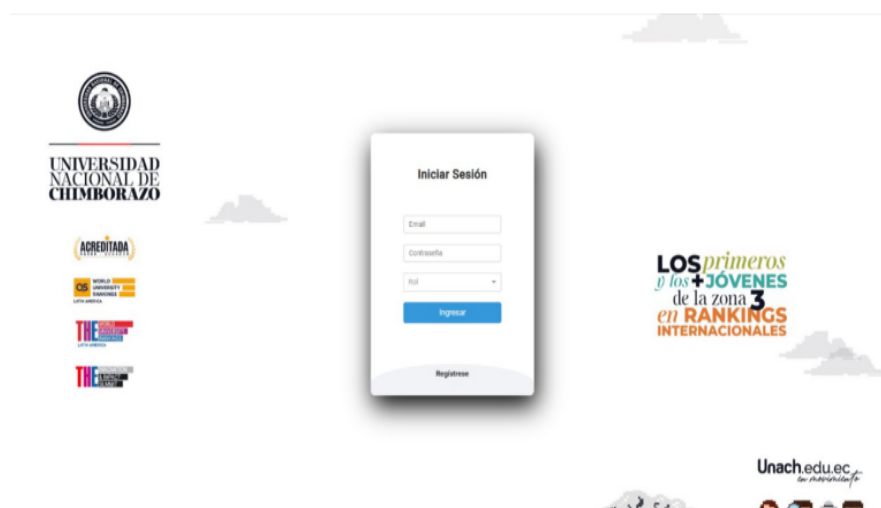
UNIVERSIDAD NACIONAL DE CHIMBORAZO

ACREDITADA

QS WORLD UNIVERSITY RANKINGS LATIN AMERICA

THE

LATIN AMERICA

THE

Iniciar Sesión

Email

Contraseña

Rol

Ingresar

Registrese

LOS primeros y los + JÓVENES de la zona 3 en RANKINGS INTERNACIONALES

Unach.edu.ec en movimiento